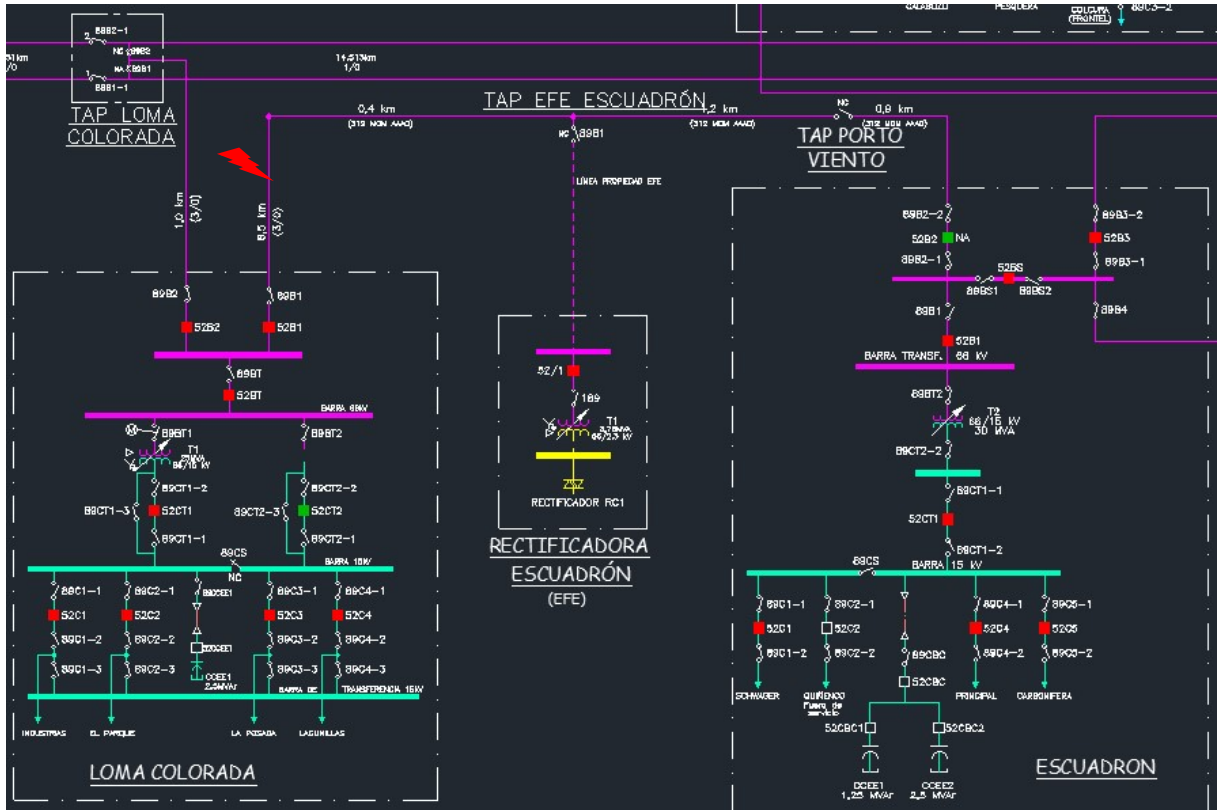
CALABOZO PESQUERA COLCURA (FRONTEL) 89C3-2

89B2-1
NC 89B2
NA 89B1
89B1-1
TAP LOMA COLORADA

,41km 1/0
14,513km 1/0

TAP EFE ESCUADRÓN
0,4 km (312 MCM AAAC)
NC 89B1
1,2 km (312 MCM AAAC)
NC
0,9 km (312 MCM AAAC)
TAP PORTO VIENTO

LINEA PROPIEDAD EFE

1,0 km (3/0)
5,5 km (3/0)

89B2 89B1
52B2 52B1
89BT
52BT
BARRA 66kV
89BT1
89BT2
T1
66/15 kV
89CT1-2
89CT1-3 52CT1
89CT1-1
89CT2-2
89CT2-3 52CT2
89CT2-1
89CS
NC
BARRA 15kV
89C1-1 89C2-1 89CCEE1 89C3-1 89C4-1
52C1 52C2 52C3 52C4
89C1-2 89C2-2 52CCEE1 89C3-2 89C4-2
89C1-3 89C2-3 CCEE1 2,5MVAr 89C3-3 89C4-3
BARRA DE TRANSFERENCIA 15kV
INDUSTRIAS EL PARQUE LA POSADA LAGUNILLAS
LOMA COLORADA

52/1
189
T1
66/2,3 kV
RECTIFICADOR RC1
RECTIFICADORA ESCUADRÓN
(EFE)

89B2-2
52B2 NA
89B2-1
52BS
89BS1 89BS2
89B3-2
52B3
89B3-1
89B4
89B1
52B1
BARRA TRANSF. 66 kV
89BT2
T2
66/15 kV
30 MVA
89CT2-2
89CT1-1
52CT1
89CT1-2
89CS
BARRA 15 kV
89C1-1 89C2-1 89C4-1 89C5-1
52C1 52C2 52C4 52C5
89C1-2 89C2-2 89CBC 89C4-2 89C5-2
52CBC
SCHWAGER QUIÑENCO Fuera de servicio PRINCIPAL CARBONIFERA
52CBC1 52CBC2
CCEE1 1,25 MVAr
CCEE2 2,5 MVAr
ESCUADRON